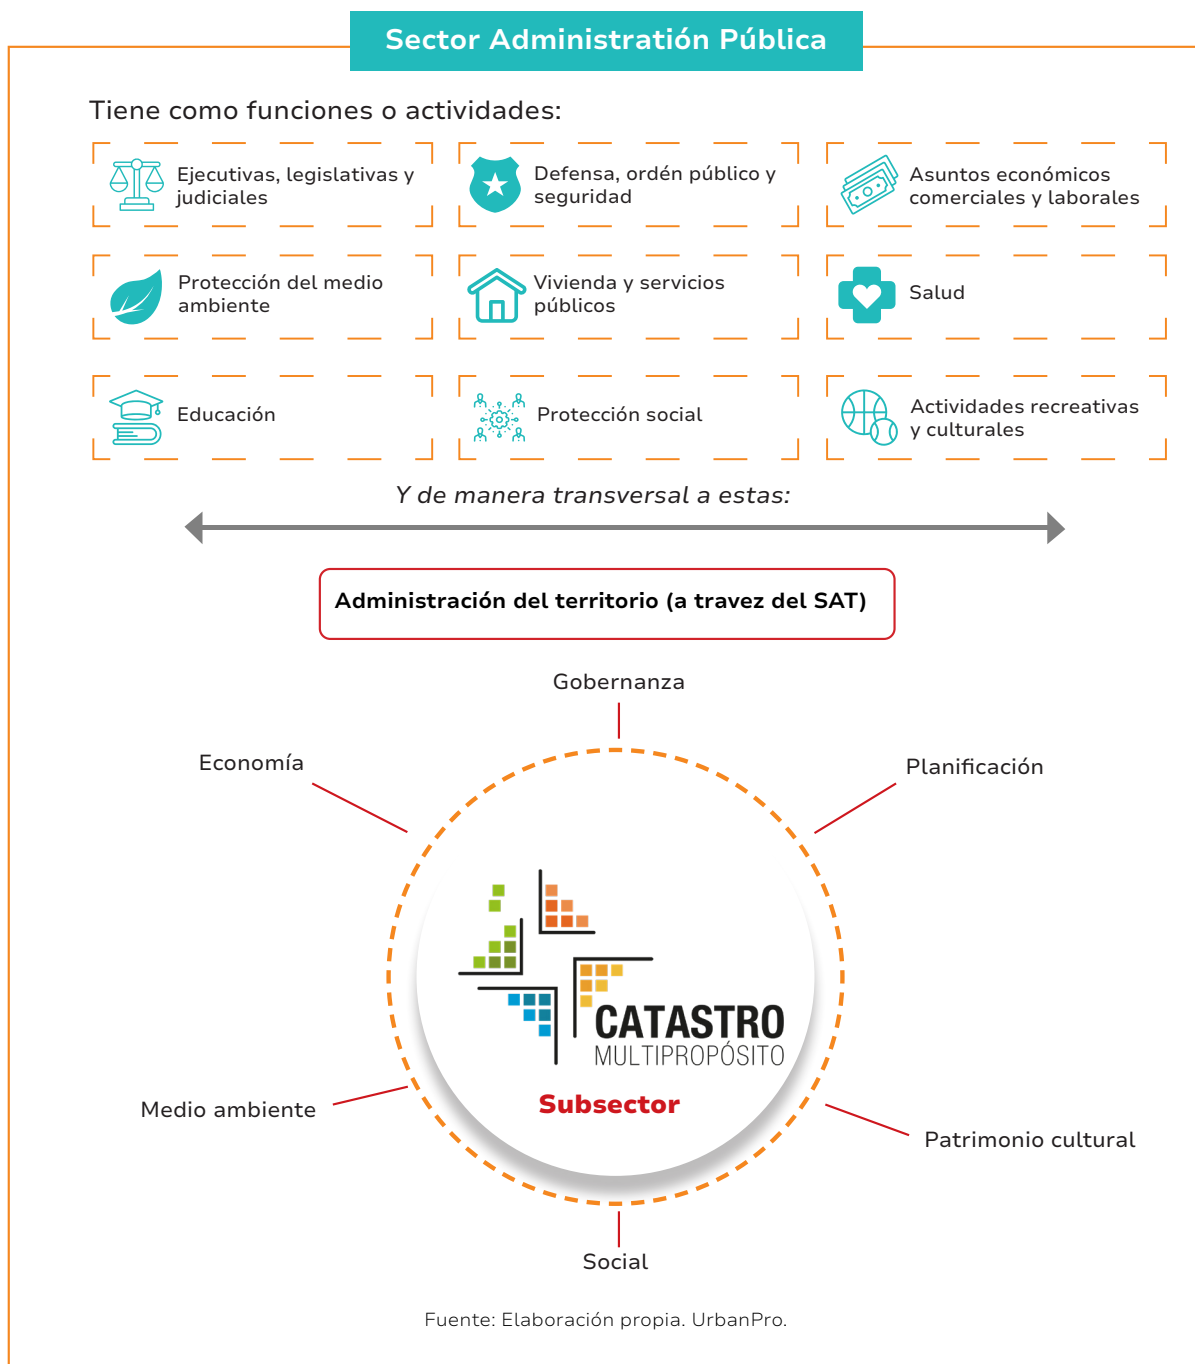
Sector Administratión Pública

Tiene como funciones o actividades:

Ejecutivas, legislativas y judiciales

Defensa, ordén público y seguridad

Asuntos económicos comerciales y laborales

Protección del medio ambiente

Vivienda y servicios públicos

Salud

Educación

Protección social

Actividades recreativas y culturales

Y de manera transversal a estas:

Administración del territorio (a travez del SAT)

Gobernanza

Economía

Planificación

CATASTRO MULTIPROPÓSITO

Subsector

Medio ambiente

Patrimonio cultural

Social

Fuente: Elaboración propia. UrbanPro.